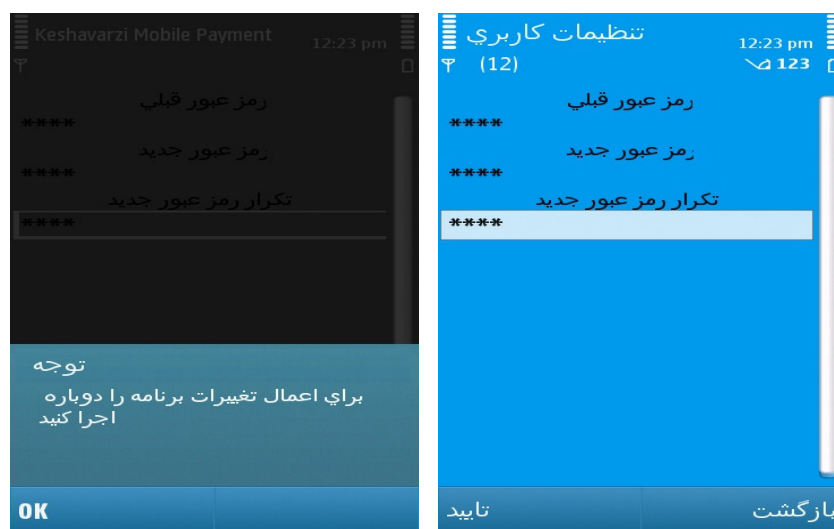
Keshavarzi Mobile Payment 12:23 pm

رمز عبور قبلي
****
رمز عبور جديد
****
تكرار رمز عبور جديد
****

توجه
براي اعمال تغييرات برنامه را دوباره اجرا كنيد

OK

تنظيمات كاربري
12:23 pm
(12)
123

رمز عبور قبلي
****
رمز عبور جديد
****
تكرار رمز عبور جديد
****

تاييد
بازگشت